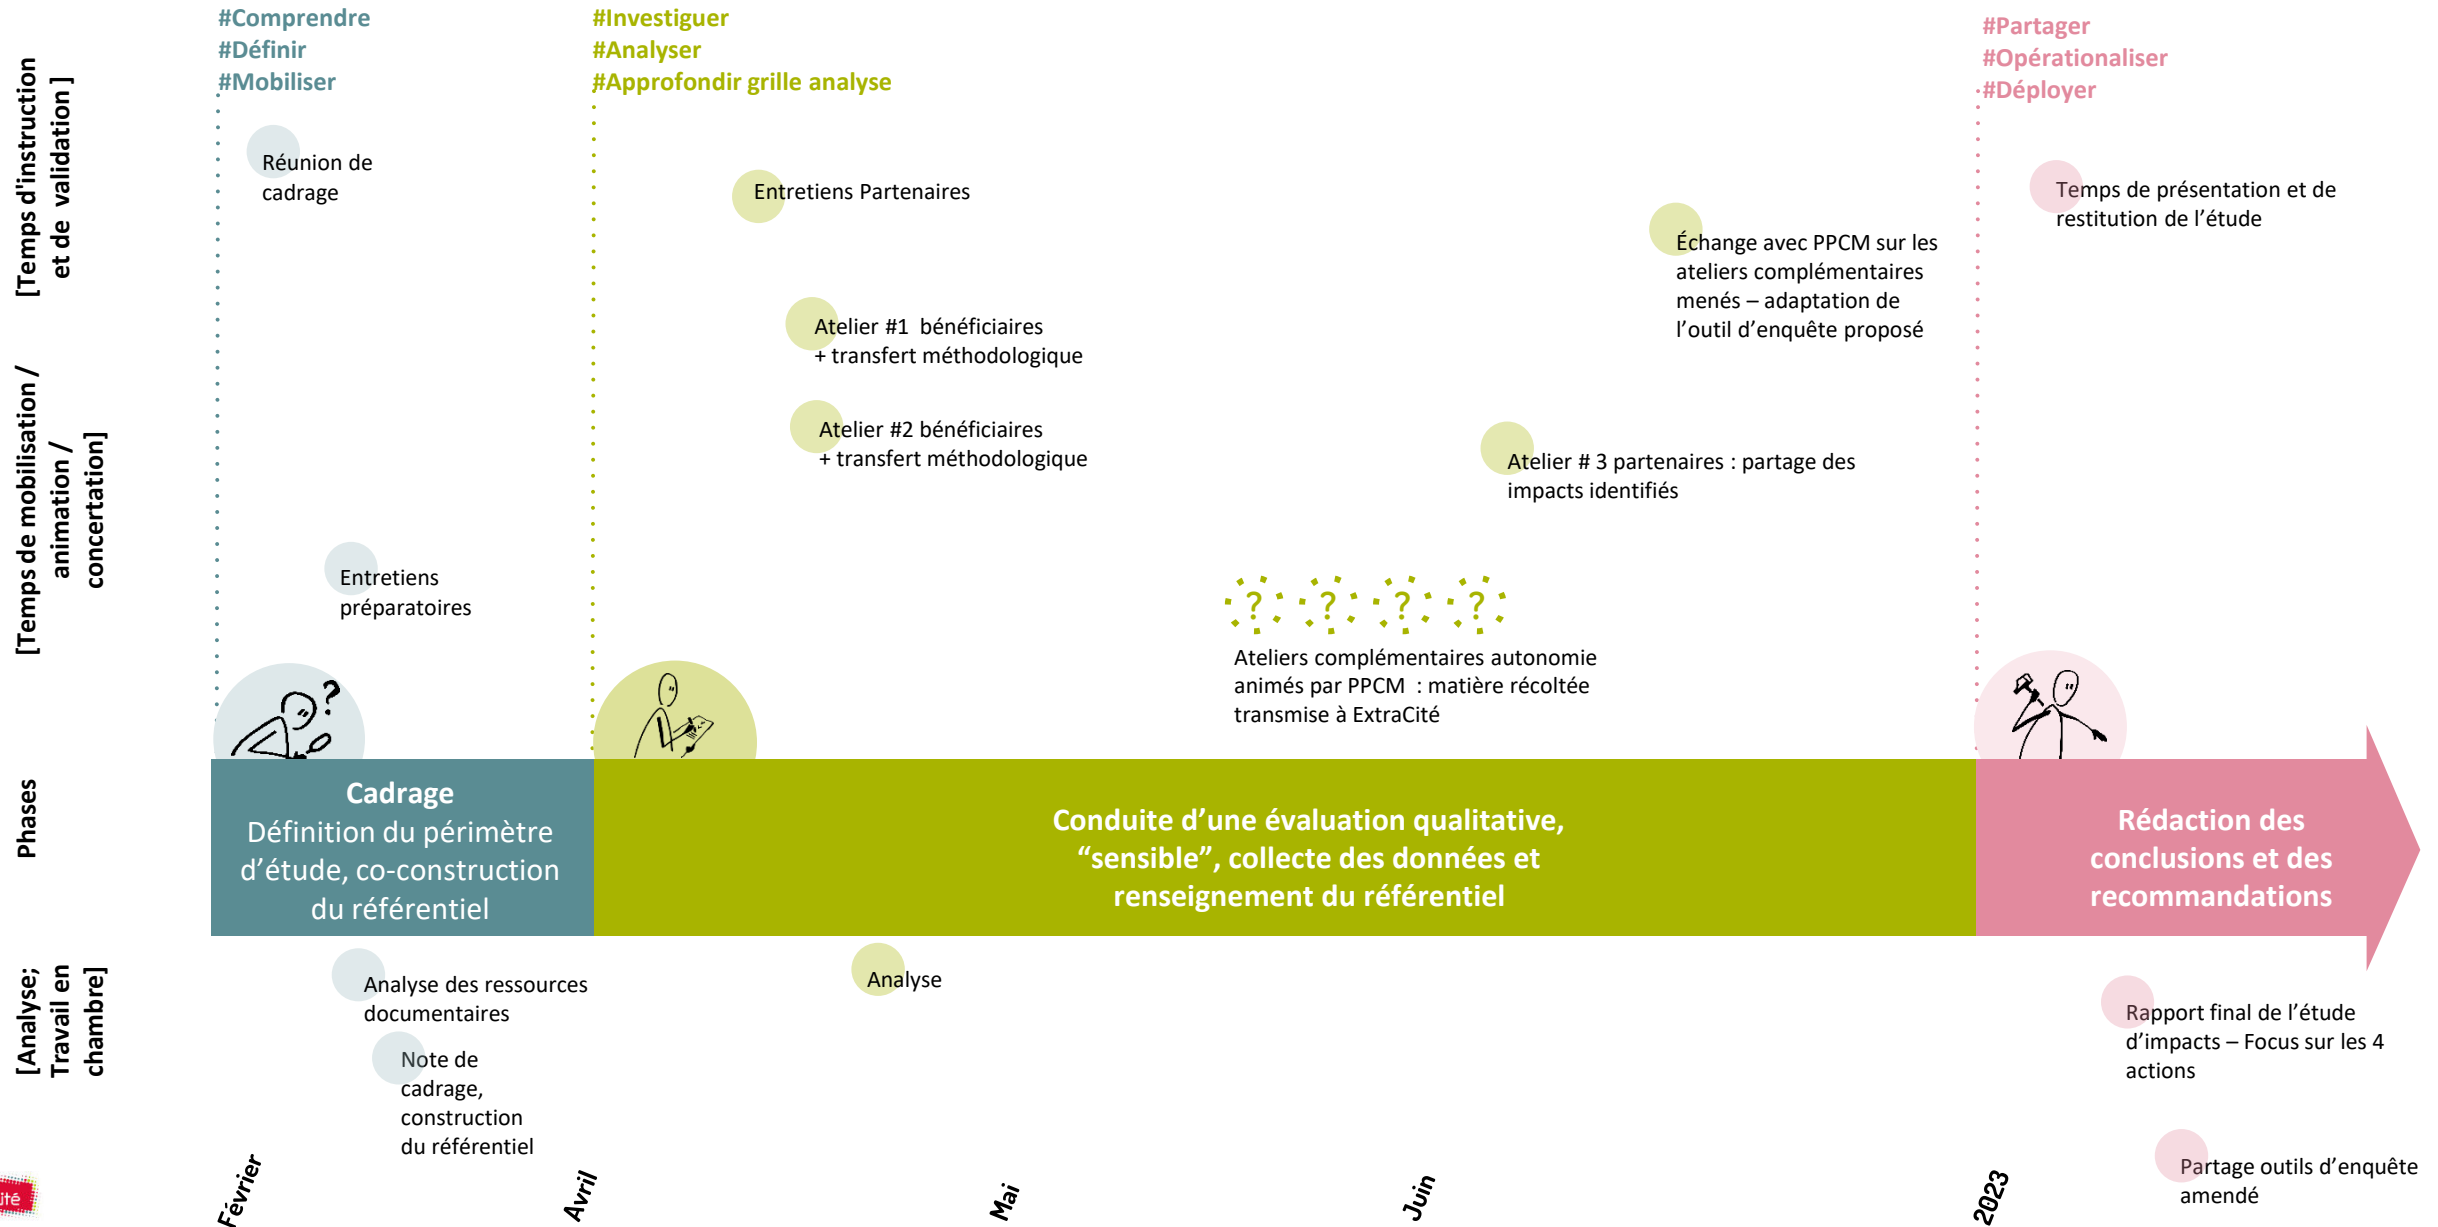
[Temps d'instruction et de validation ]

[Temps de mobilisation / animation / concertation]

Phases

[Analyse; Travail en chambre]

#Comprendre
#Définir
#Mobiliser

#Investiguer
#Analyser
#Approfondir grille analyse

#Partager
#Opérationaliser
#Déployer

Réunion de cadrage

Entretiens Partenaires

Échange avec PPCM sur les ateliers complémentaires menés – adaptation de l'outil d'enquête proposé

Temps de présentation et de restitution de l'étude

Atelier #1 bénéficiaires + transfert méthodologique

Atelier #2 bénéficiaires + transfert méthodologique

Atelier # 3 partenaires : partage des impacts identifiés

Entretiens préparatoires

? ? ? ?

Ateliers complémentaires autonomie animés par PPCM : matière récoltée transmise à ExtraCité

Cadrage
Définition du périmètre d'étude, co-construction du référentiel

Conduite d'une évaluation qualitative, "sensible", collecte des données et renseignement du référentiel

Rédaction des conclusions et des recommandations

Analyse des ressources documentaires

Analyse

Note de cadrage, construction du référentiel

Rapport final de l'étude d'impacts – Focus sur les 4 actions

Partage outils d'enquête amendé

Février

Avril

Mai

Juin

2023

ité